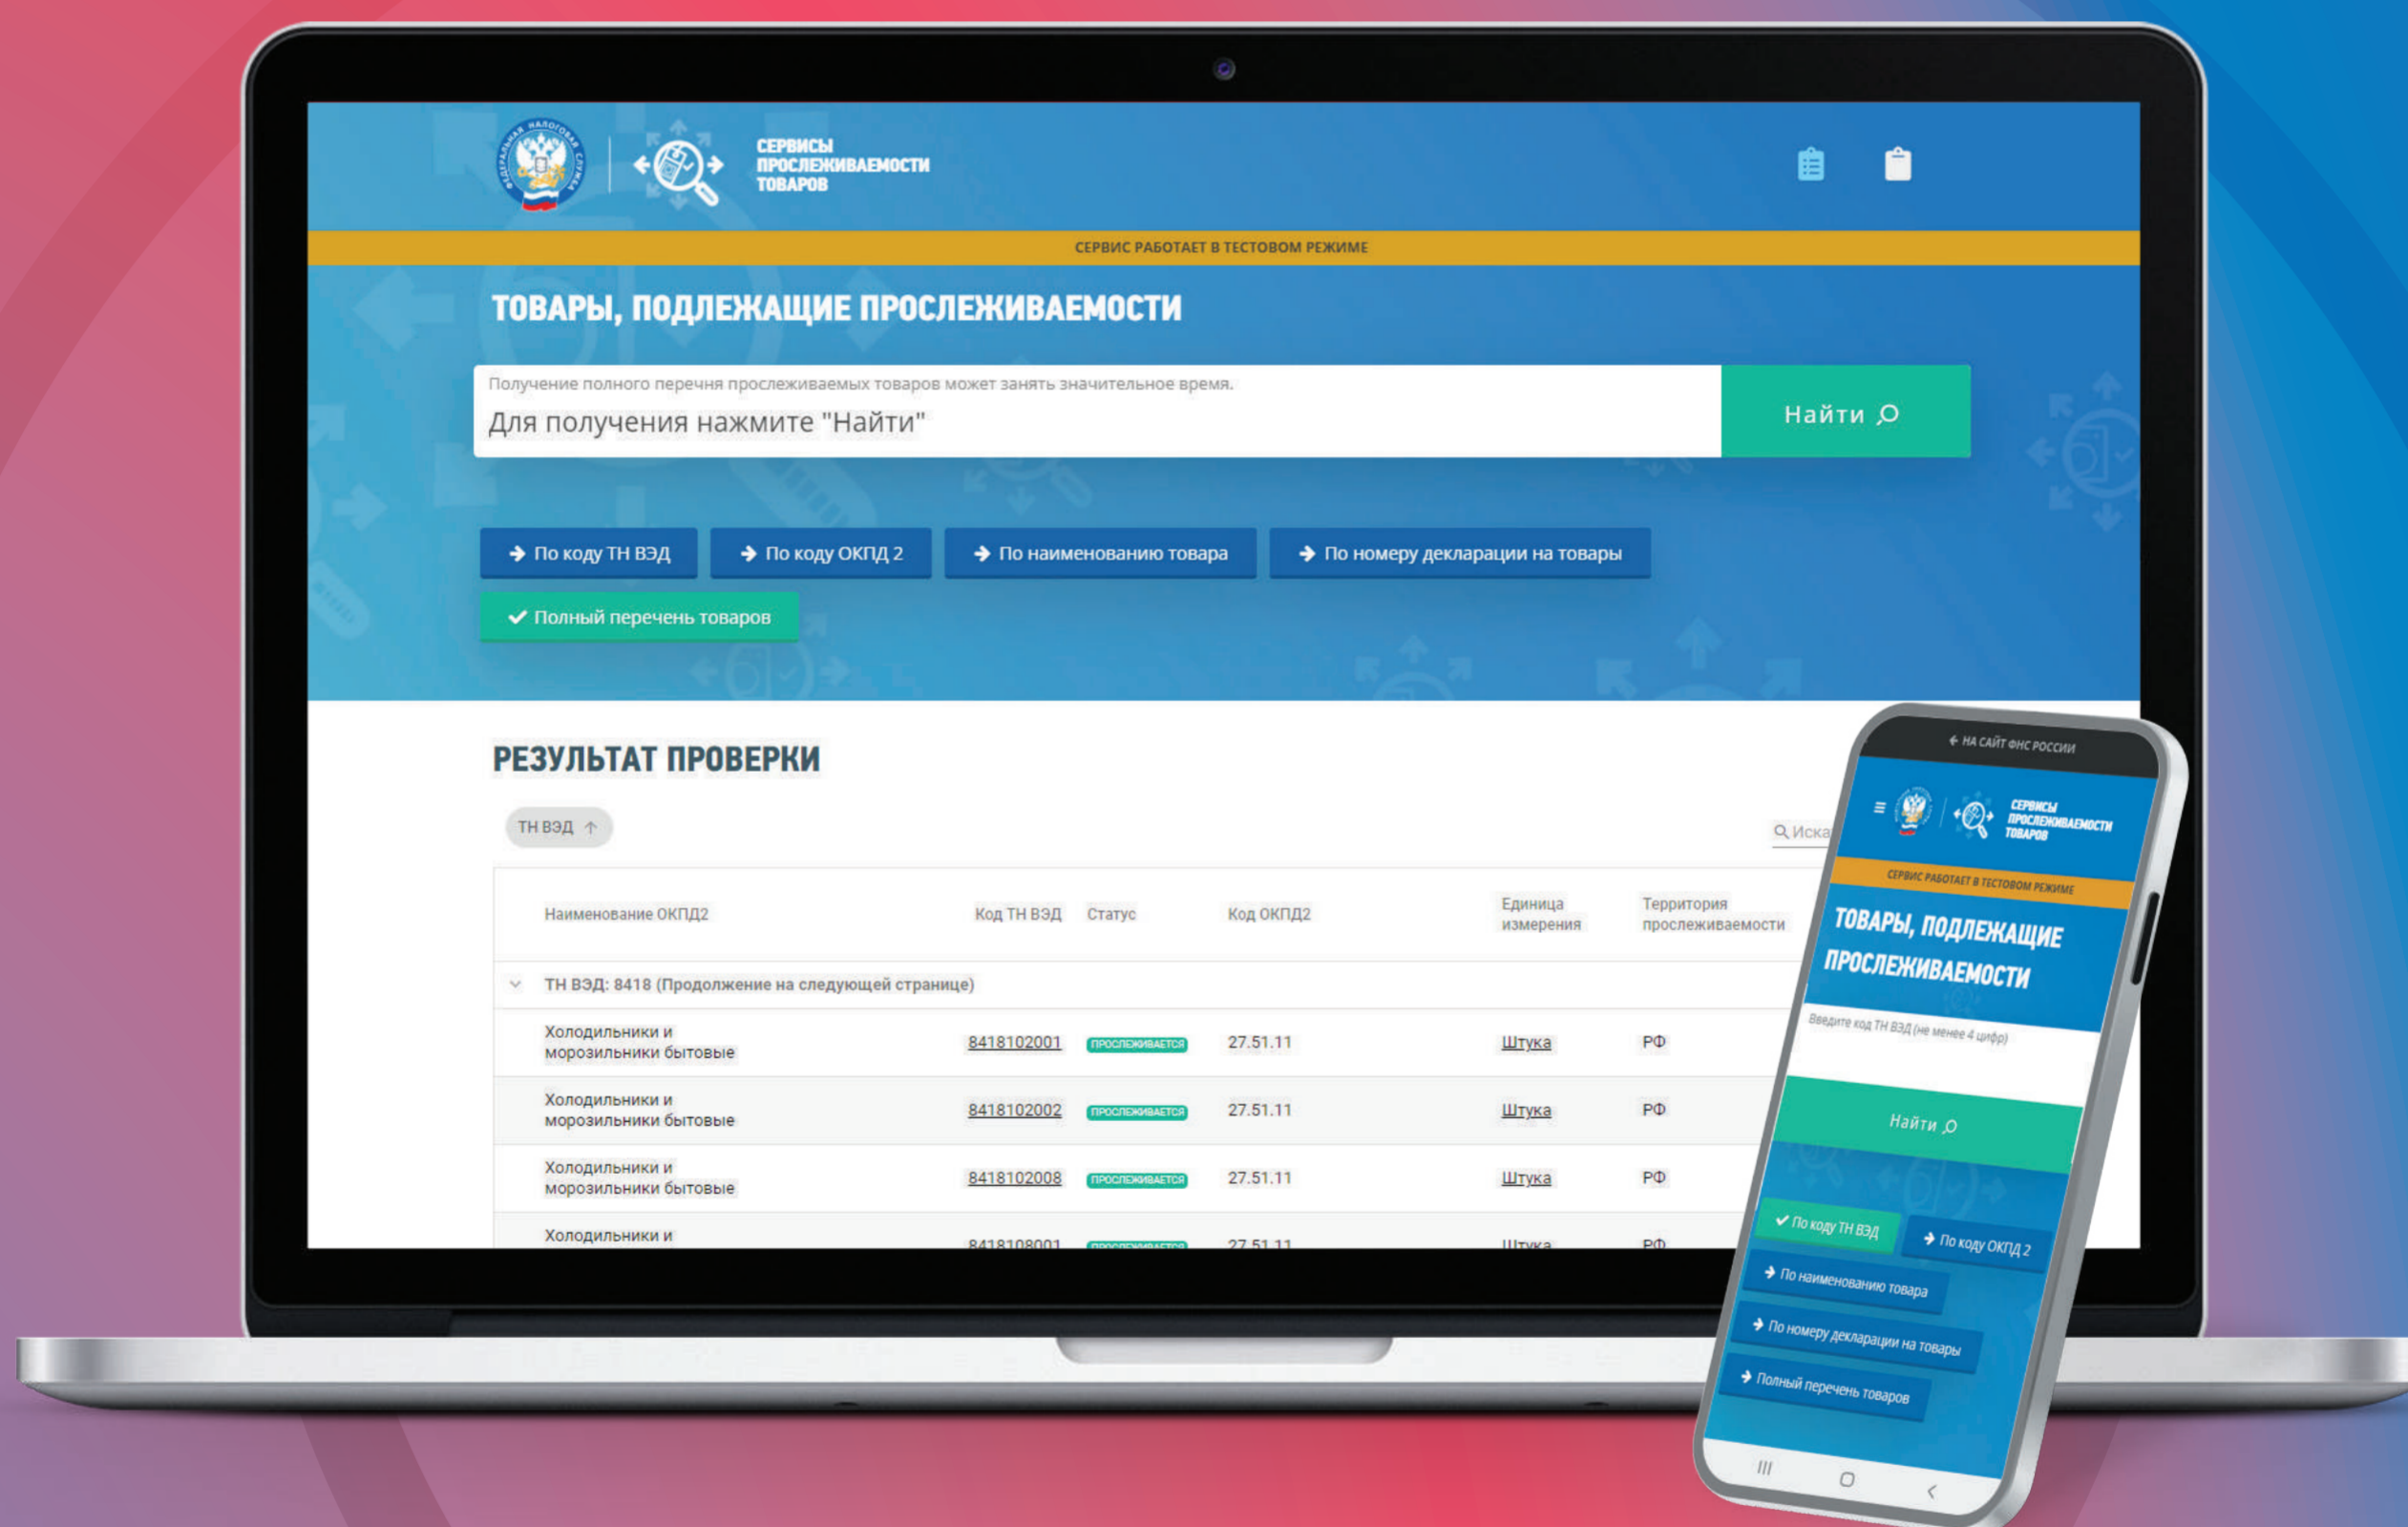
ФЕДЕРАЛЬНАЯ НАЛОГОВАЯ СЛУЖБА

СЕРВИСЫ ПРОСЛЕЖИВАЕМОСТИ ТОВАРОВ

СЕРВИС РАБОТАЕТ В ТЕСТОВОМ РЕЖИМЕ

ТОВАРЫ, ПОДЛЕЖАЩИЕ ПРОСЛЕЖИВАЕМОСТИ

Получение полного перечня прослеживаемых товаров может занять значительное время.

Для получения нажмите "Найти"

Найти

По коду ТН ВЭД | По коду ОКПД 2 | По наименованию товара | По номеру декларации на товары

Полный перечень товаров

РЕЗУЛЬТАТ ПРОВЕРКИ

ТН ВЭД

Иска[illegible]

| Наименование ОКПД2 | Код ТН ВЭД | Статус | Код ОКПД2 | Единица измерения | Территория прослеживаемости |
|---|---|---|---|---|---|
| ТН ВЭД: 8418 (Продолжение на следующей странице) | | | | | |
| Холодильники и морозильники бытовые | 8418102001 | ПРОСЛЕЖИВАЕТСЯ | 27.51.11 | Штука | РФ |
| Холодильники и морозильники бытовые | 8418102002 | ПРОСЛЕЖИВАЕТСЯ | 27.51.11 | Штука | РФ |
| Холодильники и морозильники бытовые | 8418102008 | ПРОСЛЕЖИВАЕТСЯ | 27.51.11 | Штука | РФ |
| Холодильники и | 8418108001 | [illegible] | 27.51.11 | Штука | РФ |

НА САЙТ ФНС РОССИИ

СЕРВИСЫ ПРОСЛЕЖИВАЕМОСТИ ТОВАРОВ

СЕРВИС РАБОТАЕТ В ТЕСТОВОМ РЕЖИМЕ

ТОВАРЫ, ПОДЛЕЖАЩИЕ ПРОСЛЕЖИВАЕМОСТИ

Введите код ТН ВЭД (не менее 4 цифр)

Найти

По коду ТН ВЭД
По коду ОКПД 2
По наименованию товара
По номеру декларации на товары
Полный перечень товаров